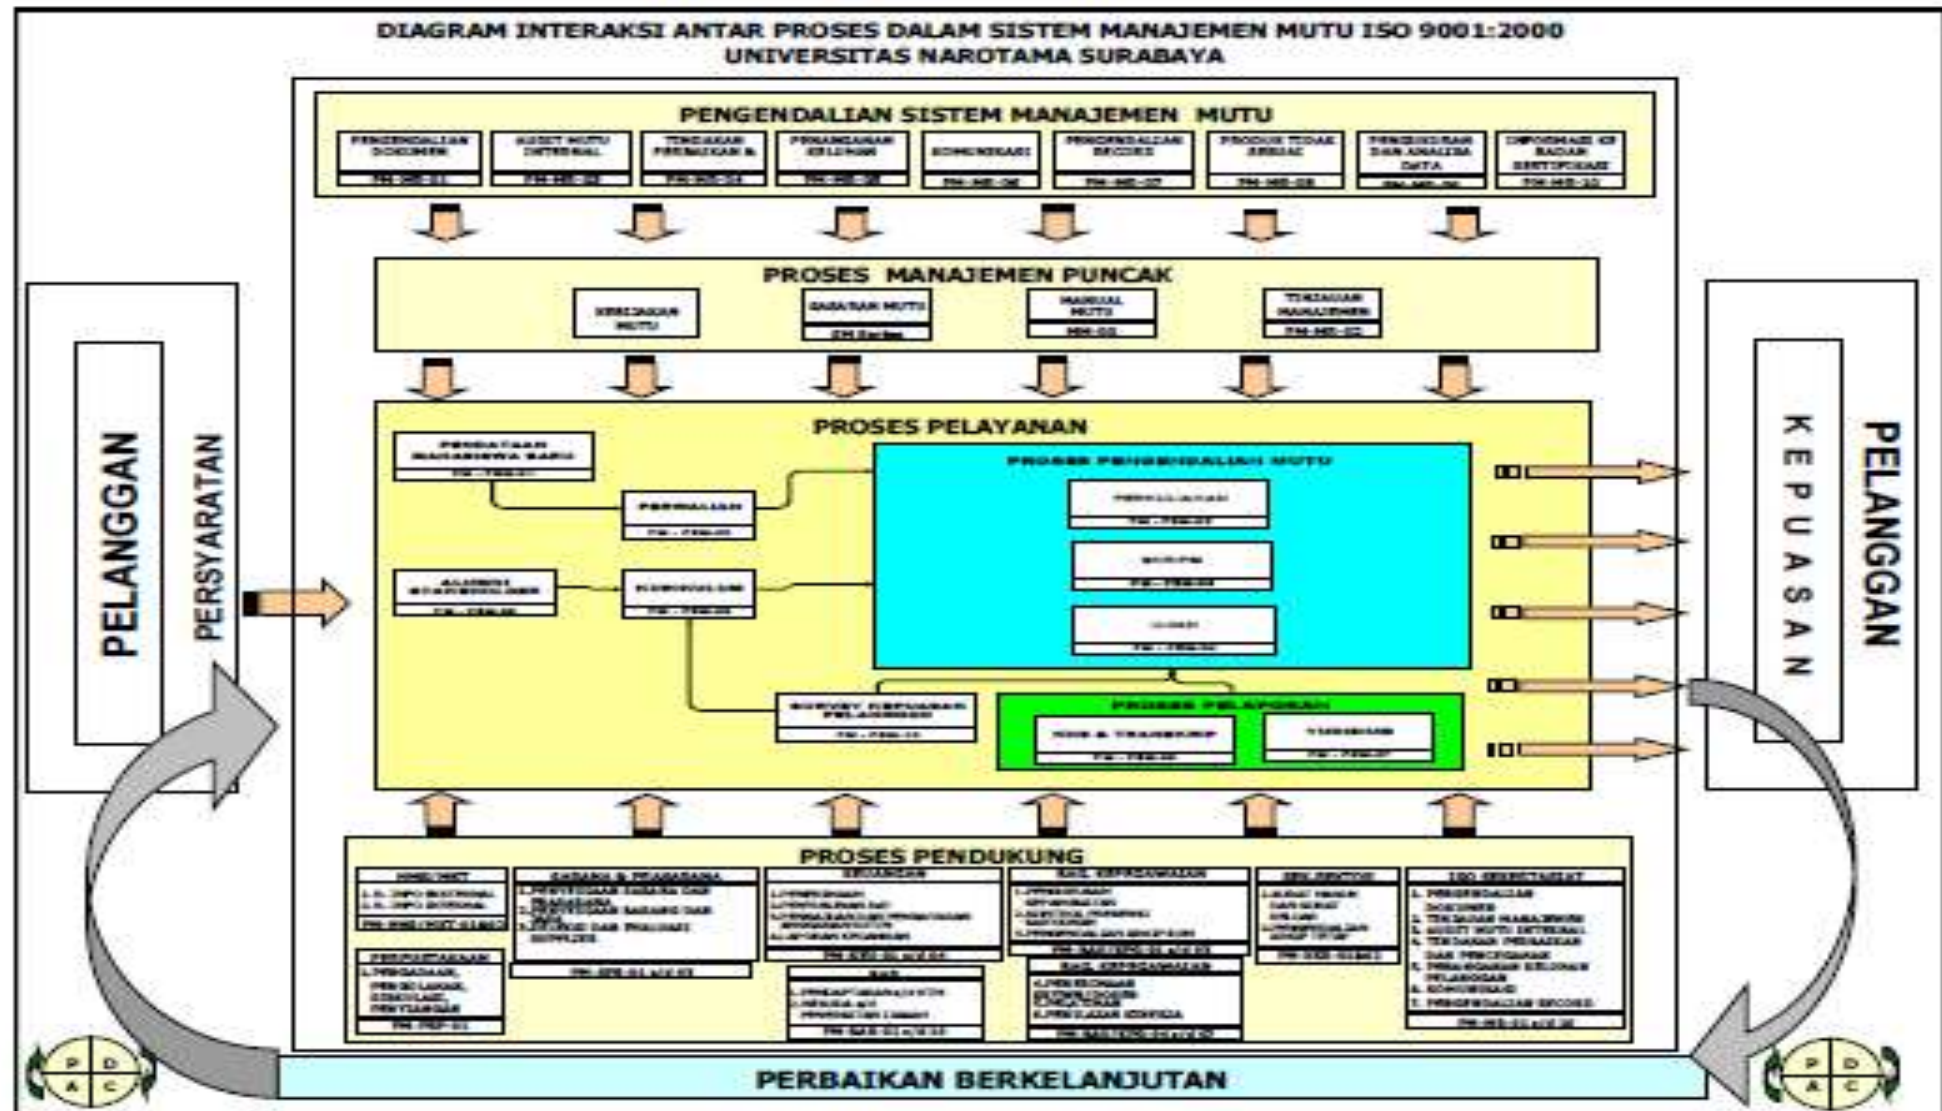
DIAGRAM INTERAKSI ANTAR PROSES DALAM SISTEM MANAJEMEN MUTU ISO 9001:2000
UNIVERSITAS NAROTAMA SURABAYA

PENGENDALIAN SISTEM MANAJEMEN MUTU

PENGENDALIAN DOKUMEN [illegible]
AUDIT MUTU INTERNAL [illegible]
TINDAKAN PERBAIKAN & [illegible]
PENANGANAN KELUHAN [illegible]
KOMUNIKASI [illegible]
PENGENDALIAN RECORD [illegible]
PRODUK TIDAK SESUAI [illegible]
PENGUKURAN DAN ANALISA DATA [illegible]
INFORMASI KE BADAN SERTIFIKASI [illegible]

PROSES MANAJEMEN PUNCAK

KEBIJAKAN MUTU
SASARAN MUTU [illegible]
MANUAL MUTU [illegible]
TINJAUAN MANAJEMEN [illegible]

PROSES PELAYANAN

PENDATAAN MAHASISWA BARU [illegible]
PERWALIAN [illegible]
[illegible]
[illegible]

PROSES PENGENDALIAN MUTU
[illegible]
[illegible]
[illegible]

SURVEY KEPUASAN PELANGGAN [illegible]

PROSES PELAPORAN
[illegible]
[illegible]

PELANGGAN
PERSYARATAN

PELANGGAN
KEPUASAN

PROSES PENDUKUNG

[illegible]
SARANA & PRASARANA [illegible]
KEUANGAN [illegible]
BAG. KEPEGAWAIAN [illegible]
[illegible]
ISO SEKRETARIAT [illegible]
PERPUSTAKAAN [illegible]
BAK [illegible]
BAG. KEPEGAWAIAN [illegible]

P D A C

PERBAIKAN BERKELANJUTAN

P D A C